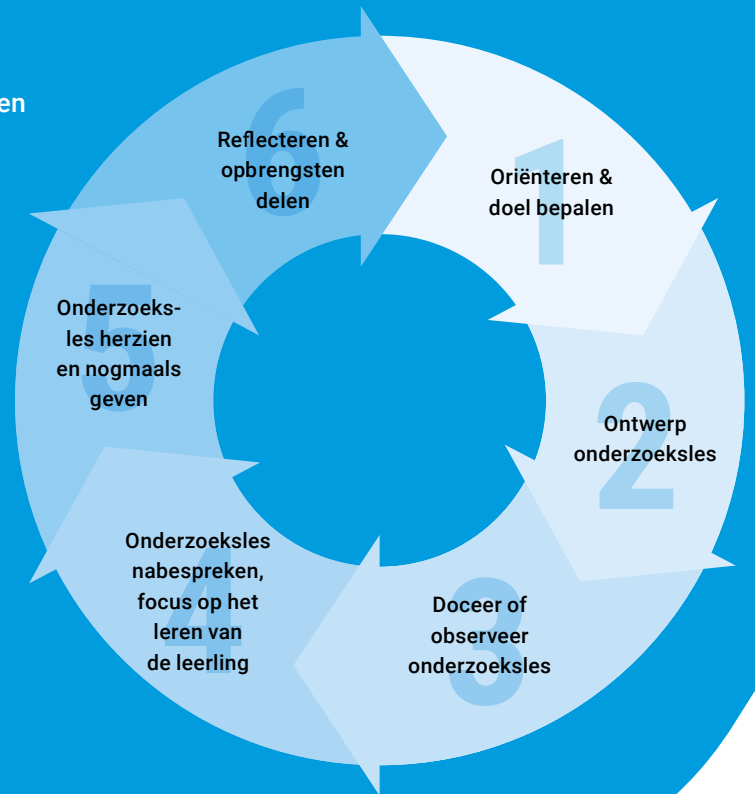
en

6
Reflecteren & opbrengsten delen

1
Oriënteren & doel bepalen

2
Ontwerp onderzoeksles

3
Doceer of observeer onderzoeksles

4
Onderzoeksles nabespreken, focus op het leren van de leerling

5
Onderzoeksles herzien en nogmaals geven